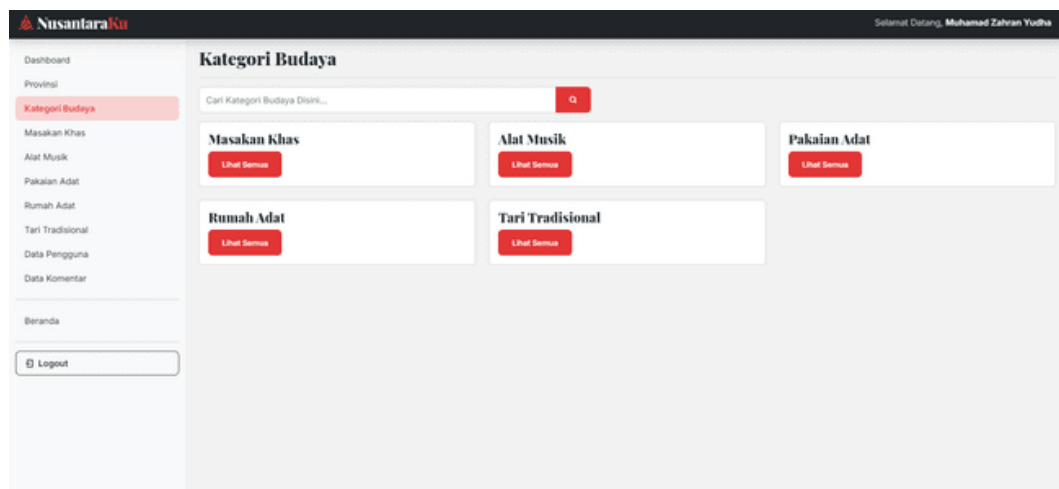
NusantaraKu

Selamat Datang, Muhamad Zahran Yudha

Dashboard
Provinsi
Kategori Budaya
Masakan Khas
Alat Musik
Pakaian Adat
Rumah Adat
Tari Tradisional
Data Pengguna
Data Komentar

Beranda

Logout

Kategori Budaya

Cari Kategori Budaya Disini...

Masakan Khas
Lihat Semua

Alat Musik
Lihat Semua

Pakaian Adat
Lihat Semua

Rumah Adat
Lihat Semua

Tari Tradisional
Lihat Semua